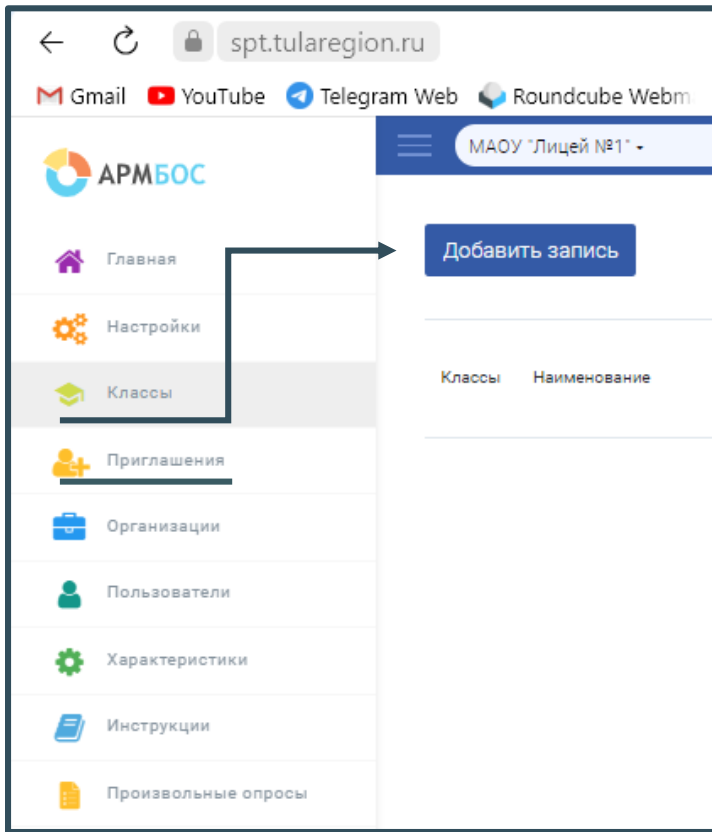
spt.tularegion.ru

Gmail YouTube Telegram Web Roundcube Webm

АРМБОС

МАОУ "Лицей №1"

Главная

Настройки

Классы

Приглашения

Организации

Пользователи

Характеристики

Инструкции

Произвольные опросы

Добавить запись

| Классы | Наименование |
|---|---|